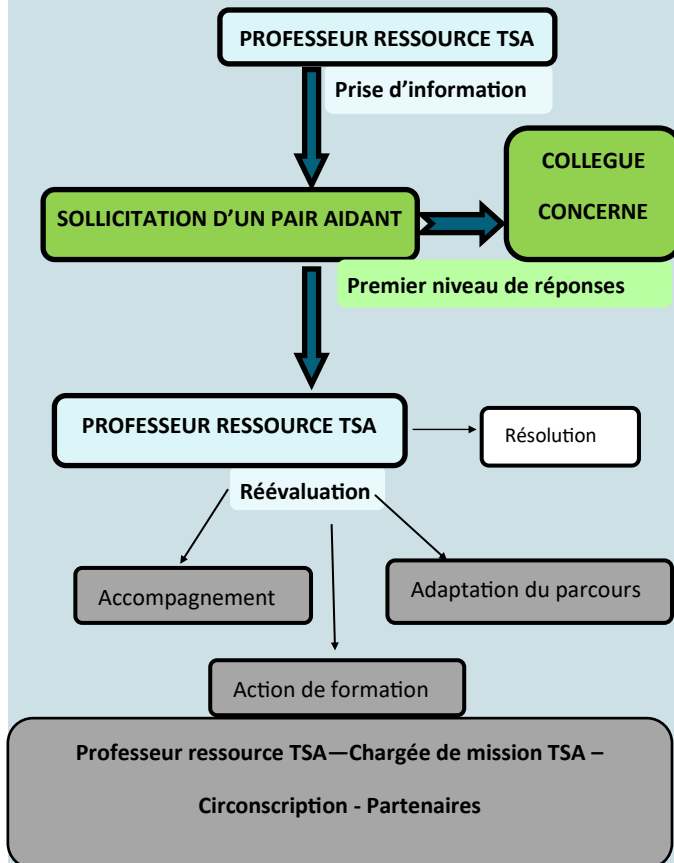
PROFESSEUR RESSOURCE TSA

Prise d'information

SOLLICITATION D'UN PAIR AIDANT

COLLEGUE CONCERNE

Premier niveau de réponses

PROFESSEUR RESSOURCE TSA

Résolution

Réévaluation

Accompagnement

Adaptation du parcours

Action de formation

Professeur ressource TSA—Chargée de mission TSA –

Circonscription - Partenaires